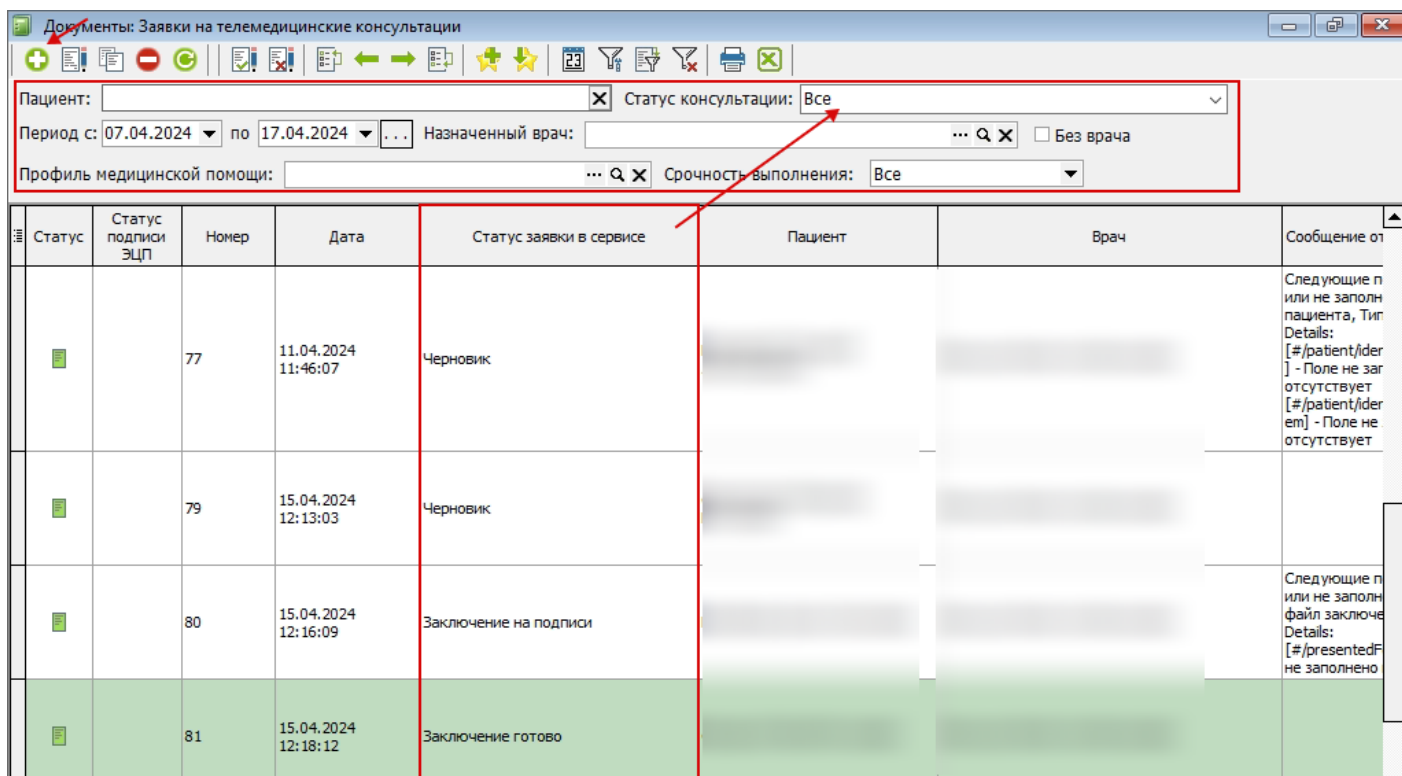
Документы: Заявки на телемедицинские консультации

Пациент: Статус консультации: Все

Период с: 07.04.2024 по 17.04.2024 ... Назначенный врач: Без врача

Профиль медицинской помощи: Срочность выполнения: Все

| Статус | Статус подписи ЭЦП | Номер | Дата | Статус заявки в сервисе | Пациент | Врач | Сообщение от |
|---|---|---|---|---|---|---|---|
| | | 77 | 11.04.2024 11:46:07 | Черновик | | | Следующие п или не заполн пациента, Тип Details: [#/patient/ider ] - Поле не зап отсутствует [#/patient/ider em] - Поле не отсутствует |
| | | 79 | 15.04.2024 12:13:03 | Черновик | | | |
| | | 80 | 15.04.2024 12:16:09 | Заключение на подписи | | | Следующие п или не заполн файл заключе Details: [#/presentedF не заполнено |
| | | 81 | 15.04.2024 12:18:12 | Заключение готово | | | |